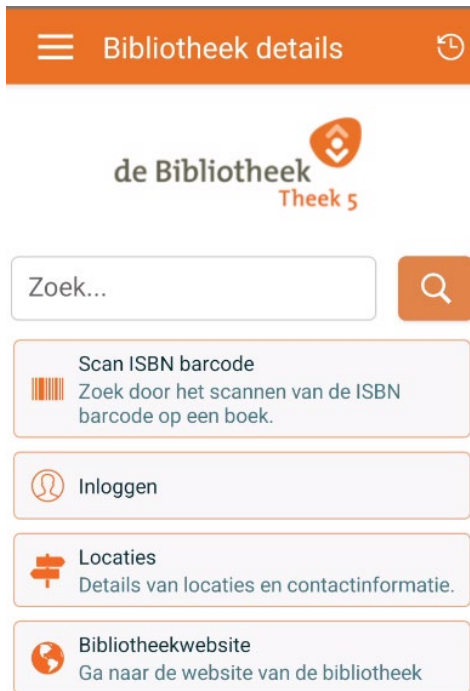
Bibliotheek details

de Bibliotheek
Theek 5

Zoek...

Scan ISBN barcode
Zoek door het scannen van de ISBN barcode op een boek.

Inloggen

Locaties
Details van locaties en contactinformatie.

Bibliotheekwebsite
Ga naar de website van de bibliotheek